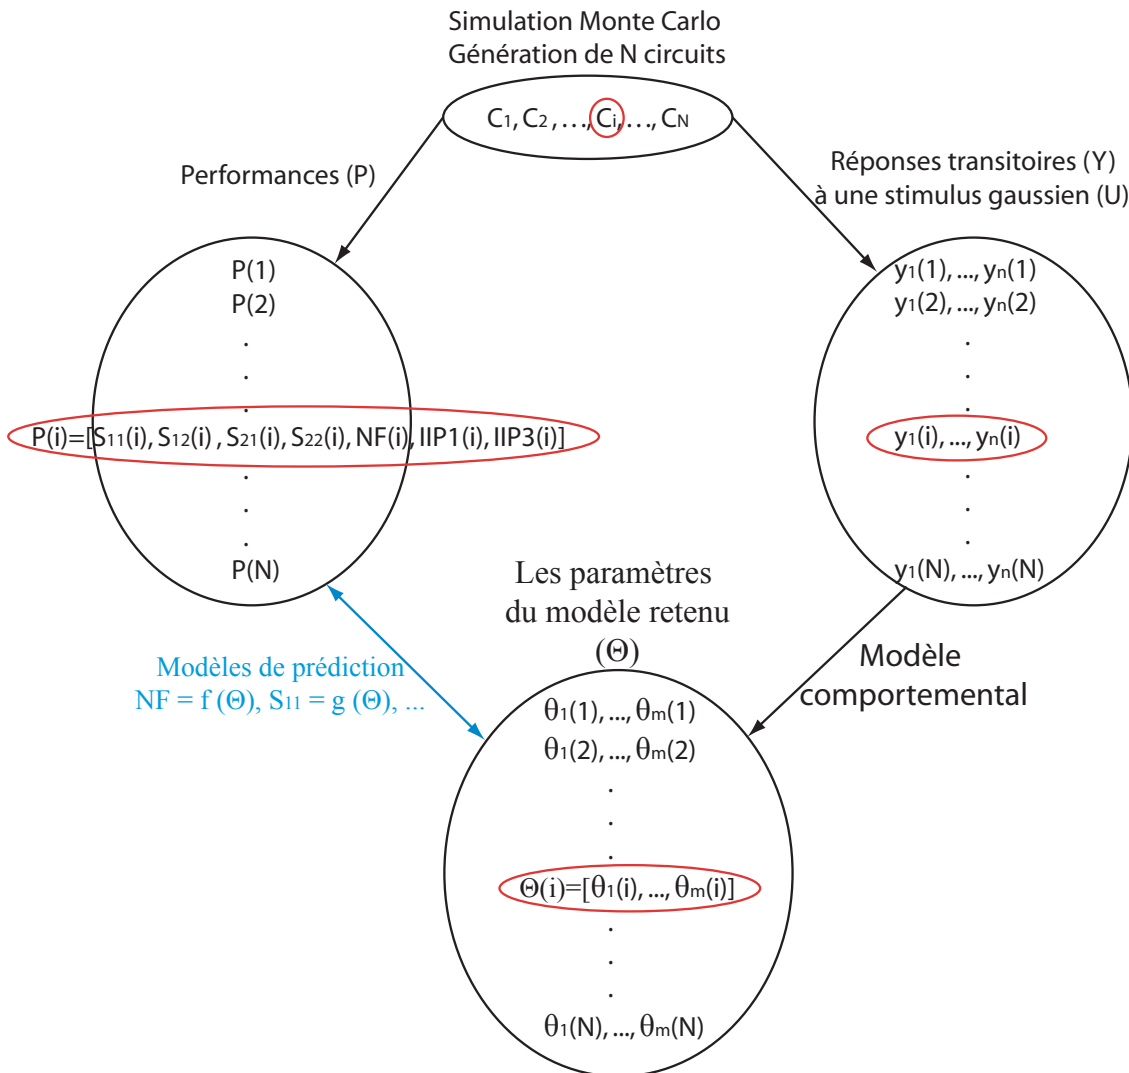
Simulation Monte Carlo
Génération de N circuits

$C_1, C_2, \ldots, C_i, \ldots, C_N$

Performances (P)

Réponses transitoires (Y)
à une stimulus gaussien (U)

P(1)
P(2)
.
.
.
$P(i)=[S_{11}(i), S_{12}(i), S_{21}(i), S_{22}(i), NF(i), IIP1(i), IIP3(i)]$
.
.
.
P(N)

$y_1(1), ..., y_n(1)$
$y_1(2), ..., y_n(2)$
.
.
.
$y_1(i), ..., y_n(i)$
.
.
.
$y_1(N), ..., y_n(N)$

Les paramètres
du modèle retenu
$(\Theta)$

Modèle
comportemental

Modèles de prédiction
$NF = f(\Theta)$, $S_{11} = g(\Theta)$, ...

$\theta_1(1), ..., \theta_m(1)$
$\theta_1(2), ..., \theta_m(2)$
.
.
.
$\Theta(i)=[\theta_1(i), ..., \theta_m(i)]$
.
.
.
$\theta_1(N), ..., \theta_m(N)$